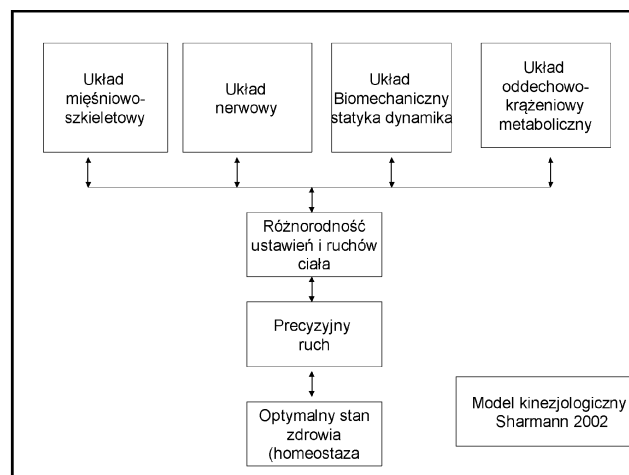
Układ mięśniowo-szkieletowy

Układ nerwowy

Układ Biomechaniczny statyka dynamika

Układ oddechowo-krążeniowy metaboliczny

Różnorodność ustawień i ruchów ciała

Precyzyjny ruch

Optymalny stan zdrowia (homeostaza

Model kinezjologiczny Sharmann 2002